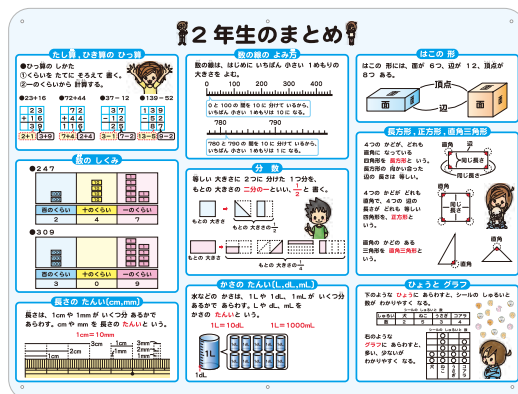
２年生のまとめ

たし算，ひき算の ひっ算

●ひっ算の しかた
①くらいを たてに そろえて 書く。
②一のくらいから 計算する。

●23+16　●72+44　●37－12　●139－52

2+1　3+9　7+4　2+4　3－1　7－2　13－5　9－2

数の しくみ

●247

百のくらい　十のくらい　一のくらい
2　4　7

●309

百のくらい　十のくらい　一のくらい
3　0　9

長さの たんい(cm,mm)

長さは，1cm や 1mm が いくつ分 あるかで あらわす。cm や mm を 長さの たんいと いう。

1cm=10mm

1cm　3cm　1mm　3mm

数の線の よみ方

数の線は，はじめに いちばん 小さい 1めもりの 大きさを よむ。

0　100　200　300　400

0 と 100 の 間を 10 に 分けて いるから，いちばん 小さい 1めもりは 10 を 表す。

780　790

780 と 790 の 間を 10 に 分けて いるから，いちばん 小さい 1めもりは 1 を 表す。

分数

等しい 大きさに 2つに 分けた 1つ分を，もとの 大きさの 二分の一と いい，$\frac{1}{2}$ と 書く。

もとの 大きさ　もとの 大きさの $\frac{1}{2}$

もとの 大きさ　もとの 大きさの $\frac{1}{4}$

かさの たんい(L,dL,mL)

水などの かさは，1L や 1dL，1mL が いくつ分 あるかで あらわす。L や dL，mL を かさの たんいと いう。

1L=10dL　1L=1000mL

1L　1dL

はこの 形

はこの 形には，面が 6つ，辺が 12，ちょう点が 8つ ある。

面　頂点　辺　面

長方形，正方形，直角三角形

4つの かどが，どれも 直角に なっている 四角形を 長方形と いう。

同じ長さ　同じ長さ

4つの かどが，どれも 直角で，4つの 辺の 長さが どれも 等しい 四角形を，正方形と いう。

同じ長さ

直角の かどの ある 三角形を 直角三角形と いう。

直角　直角

ひょうと グラフ

下のような ひょうに あらわすと，シールの しゅるいと 数が わかりやすく なる。

右のような グラフに あらわすと，多い，少ないが わかりやすく なる。